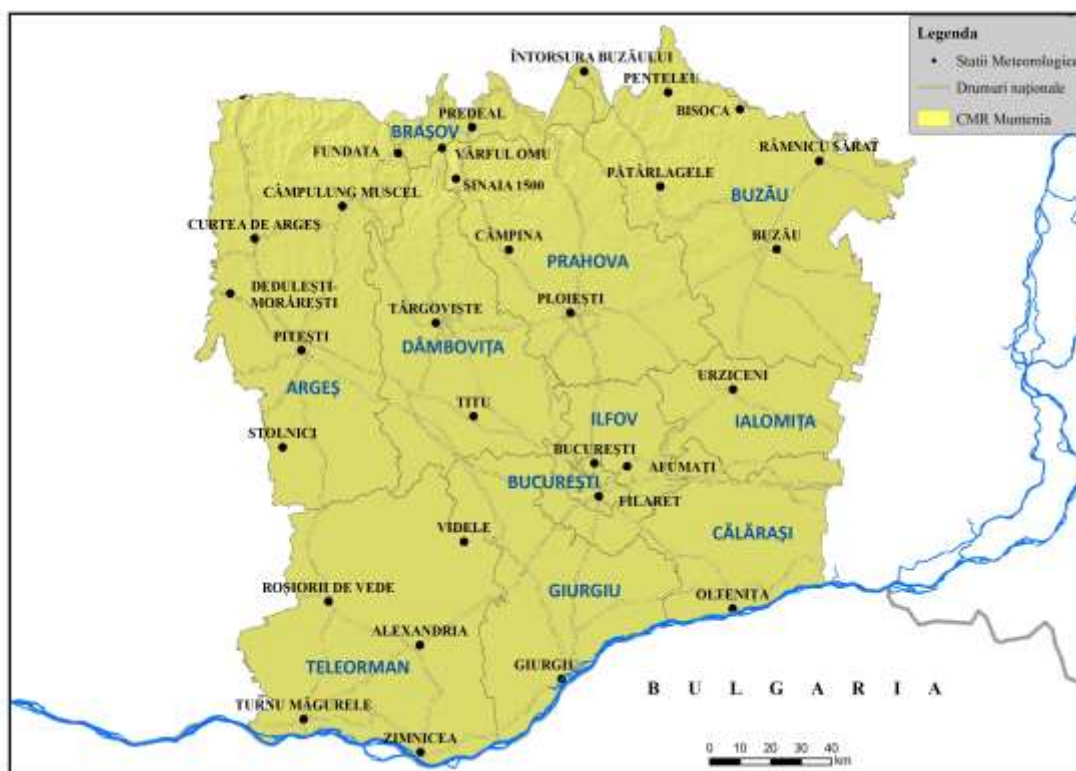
Legenda
• Statii Meteorologica
Drumuri nationale
CMR Muntenia

ÎNTORSURA BUZĂULUI
PENTELEU
BISOCA
PREDEAL
BRAŞOV
FUNDATA
VÂRFUL OMU
RÂMNICU SĂRAT
SINAIA 1500
PĂTÂRLAGELE
CÂMPULUNG MUSCEL
BUZĂU
CURTEA DE ARGEŞ
CÂMPINA
BUZĂU
PRAHOVA
DEDULEŞTI-MORĂREŞTI
PLOIEŞTI
TÂRGOVIŞTE
PITEŞTI
DÂMBOVIŢA
ERZICENI
ARGEŞ
TITU
ILFOV
IALOMIŢA
STOLNICI
BUCUREŞTI
AFUMAŢI
BUCUREŞTI
FILARET
VIDELE
CĂLĂRAŞI
ROŞIORII DE VEDE
GIURGIU
OLTENIŢA
ALEXANDRIA
TELEORMAN
GIURGIU
B U L G A R I A
TURNU MĂGURELE
ZIMNICEA
0 10 20 30 40
km